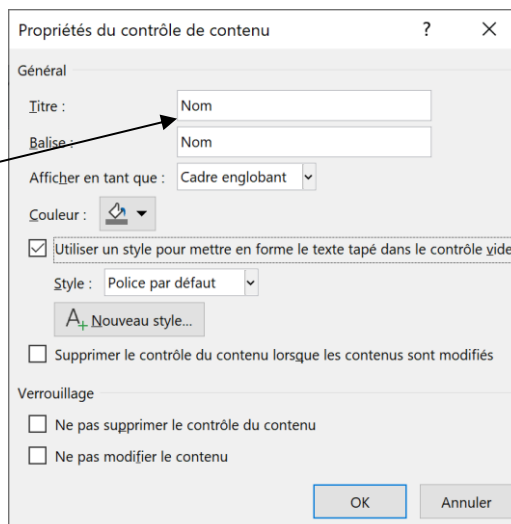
Propriétés du contrôle de contenu ? X

Général

Titre : Nom

Balise : Nom

Afficher en tant que : Cadre englobant

Couleur :

Utiliser un style pour mettre en forme le texte tapé dans le contrôle vide

Style : Police par défaut

Nouveau style...

Supprimer le contrôle du contenu lorsque les contenus sont modifiés

Verrouillage

Ne pas supprimer le contrôle du contenu

Ne pas modifier le contenu

OK Annuler